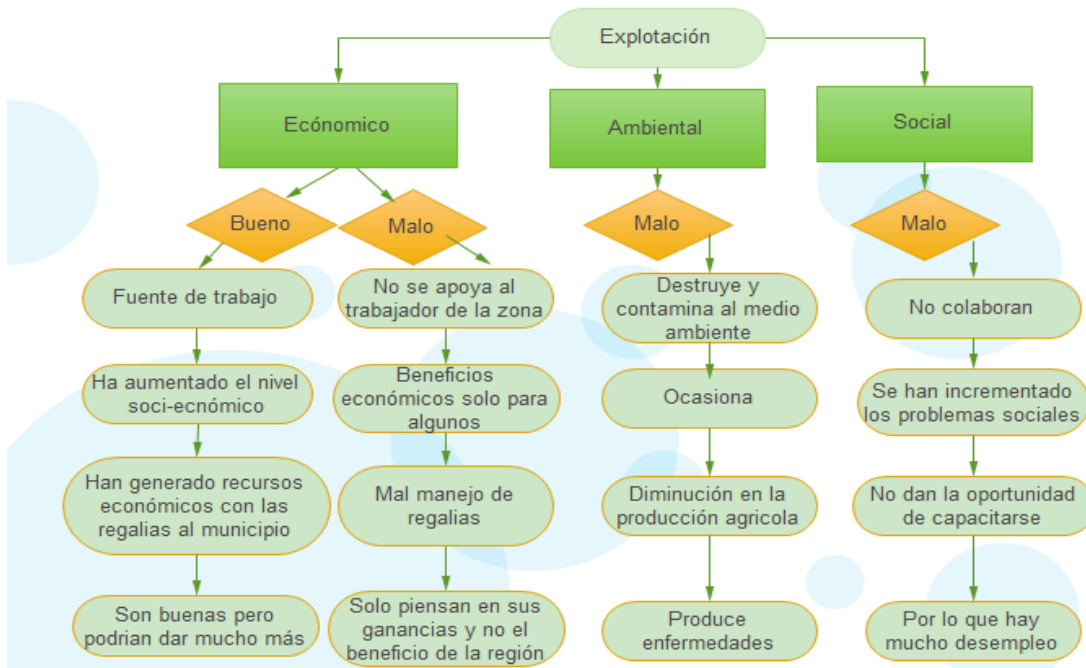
Explotación

Ecónomico

Bueno

Fuente de trabajo

Ha aumentado el nivel soci-ecnómico

Han generado recursos económicos con las regalias al municipio

Son buenas pero podrian dar mucho más

Malo

No se apoya al trabajador de la zona

Beneficios económicos solo para algunos

Mal manejo de regalias

Solo piensan en sus ganancias y no el beneficio de la región

Ambiental

Malo

Destruye y contamina al medio ambiente

Ocasiona

Diminución en la producción agricola

Produce enfermedades

Social

Malo

No colaboran

Se han incrementado los problemas sociales

No dan la oportunidad de capacitarse

Por lo que hay mucho desempleo